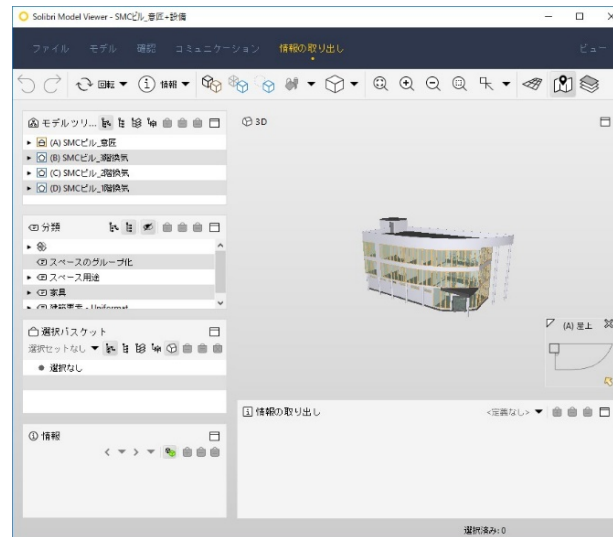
Solibri Model Viewer - SMCビル_意匠+設備

ファイル モデル 確認 コミュニケーション 情報の取り出し ビュー

回転 ▼ 情報 ▼

モデルツリ...
(A) SMCビル_意匠
(B) SMCビル_3階換気
(C) SMCビル_3階換気
(D) SMCビル_3階換気

3D

分類
スペースのグループ化
スペース用途
家具
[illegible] - Uniformat

(A) 屋上

選択バスケット
選択セットなし ▼
● 選択なし

情報の取り出し
<定義なし> ▼

情報

選択済み: 0